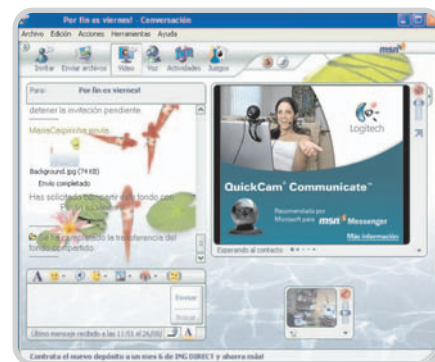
Por fin es viernes! - Conversación

Archivo Edición Acciones Herramientas Ayuda

Invitar Enviar archivos Vídeo Voz Actividades Juegos

msn

Para: Por fin es viernes!

detener la invitación pendiente.

MasterCasparolive anula...

Background.jpg (74 KB)

Envío completado

Has solicitado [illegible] fondo con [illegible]

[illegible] transferencia del fondo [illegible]

Logitech

QuickCam® Communicate™

Recomendado para Microsoft para msn Messenger

Más información

Esperando al contacto

Enviar

Buscar

Último mensaje recibido a las 11:51 el 26/09/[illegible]

Contrata el nuevo depósito a un mes 6 de ING DIRECT y ahorra más!